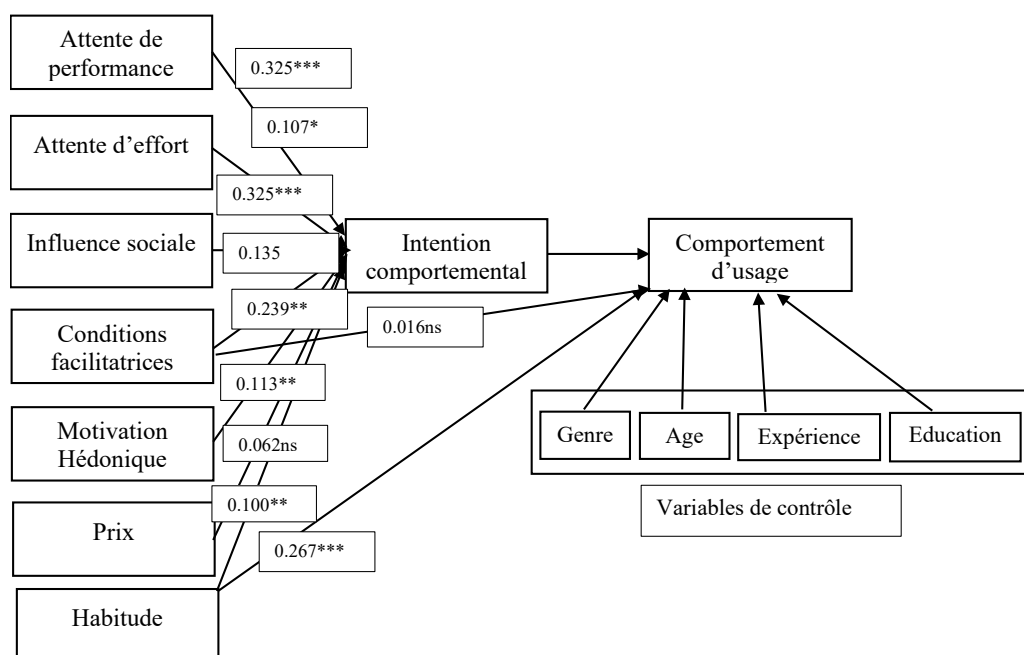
Attente de performance

0.325***

0.107*

Attente d'effort

0.325***

Influence sociale

0.135

Intention comportemental

Comportement d'usage

0.239**

Conditions facilitatrices

0.016ns

0.113**

Motivation Hédonique

0.062ns

0.100**

Prix

0.267***

Habitude

Genre

Age

Expérience

Education

Variables de contrôle